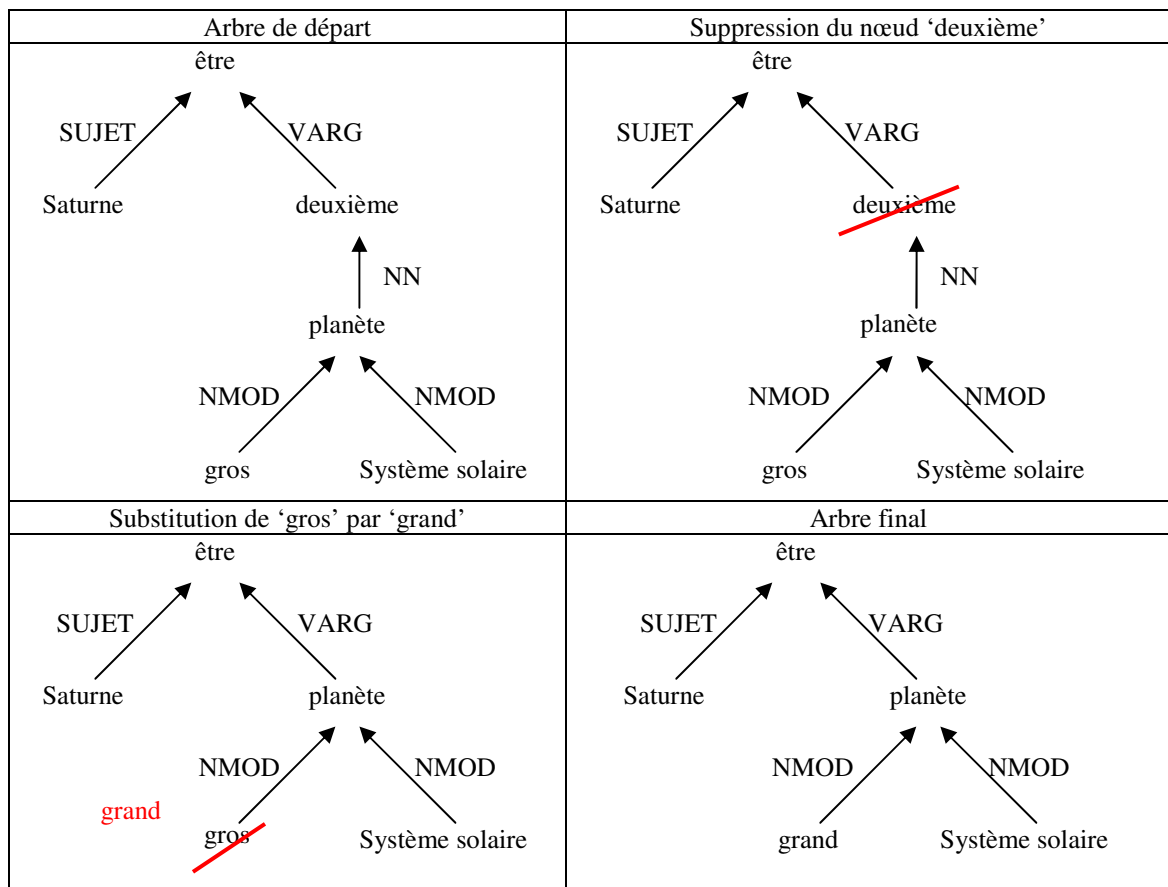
| Arbre de départ | Suppression du nœud 'deuxième' |
|---|---|
| être SUJET VARG Saturne deuxième NN planète NMOD NMOD gros Système solaire | être SUJET VARG Saturne deuxième NN planète NMOD NMOD gros Système solaire |
| Substitution de 'gros' par 'grand' | Arbre final |
| être SUJET VARG Saturne planète NMOD NMOD grand gros Système solaire | être SUJET VARG Saturne planète NMOD NMOD grand Système solaire |